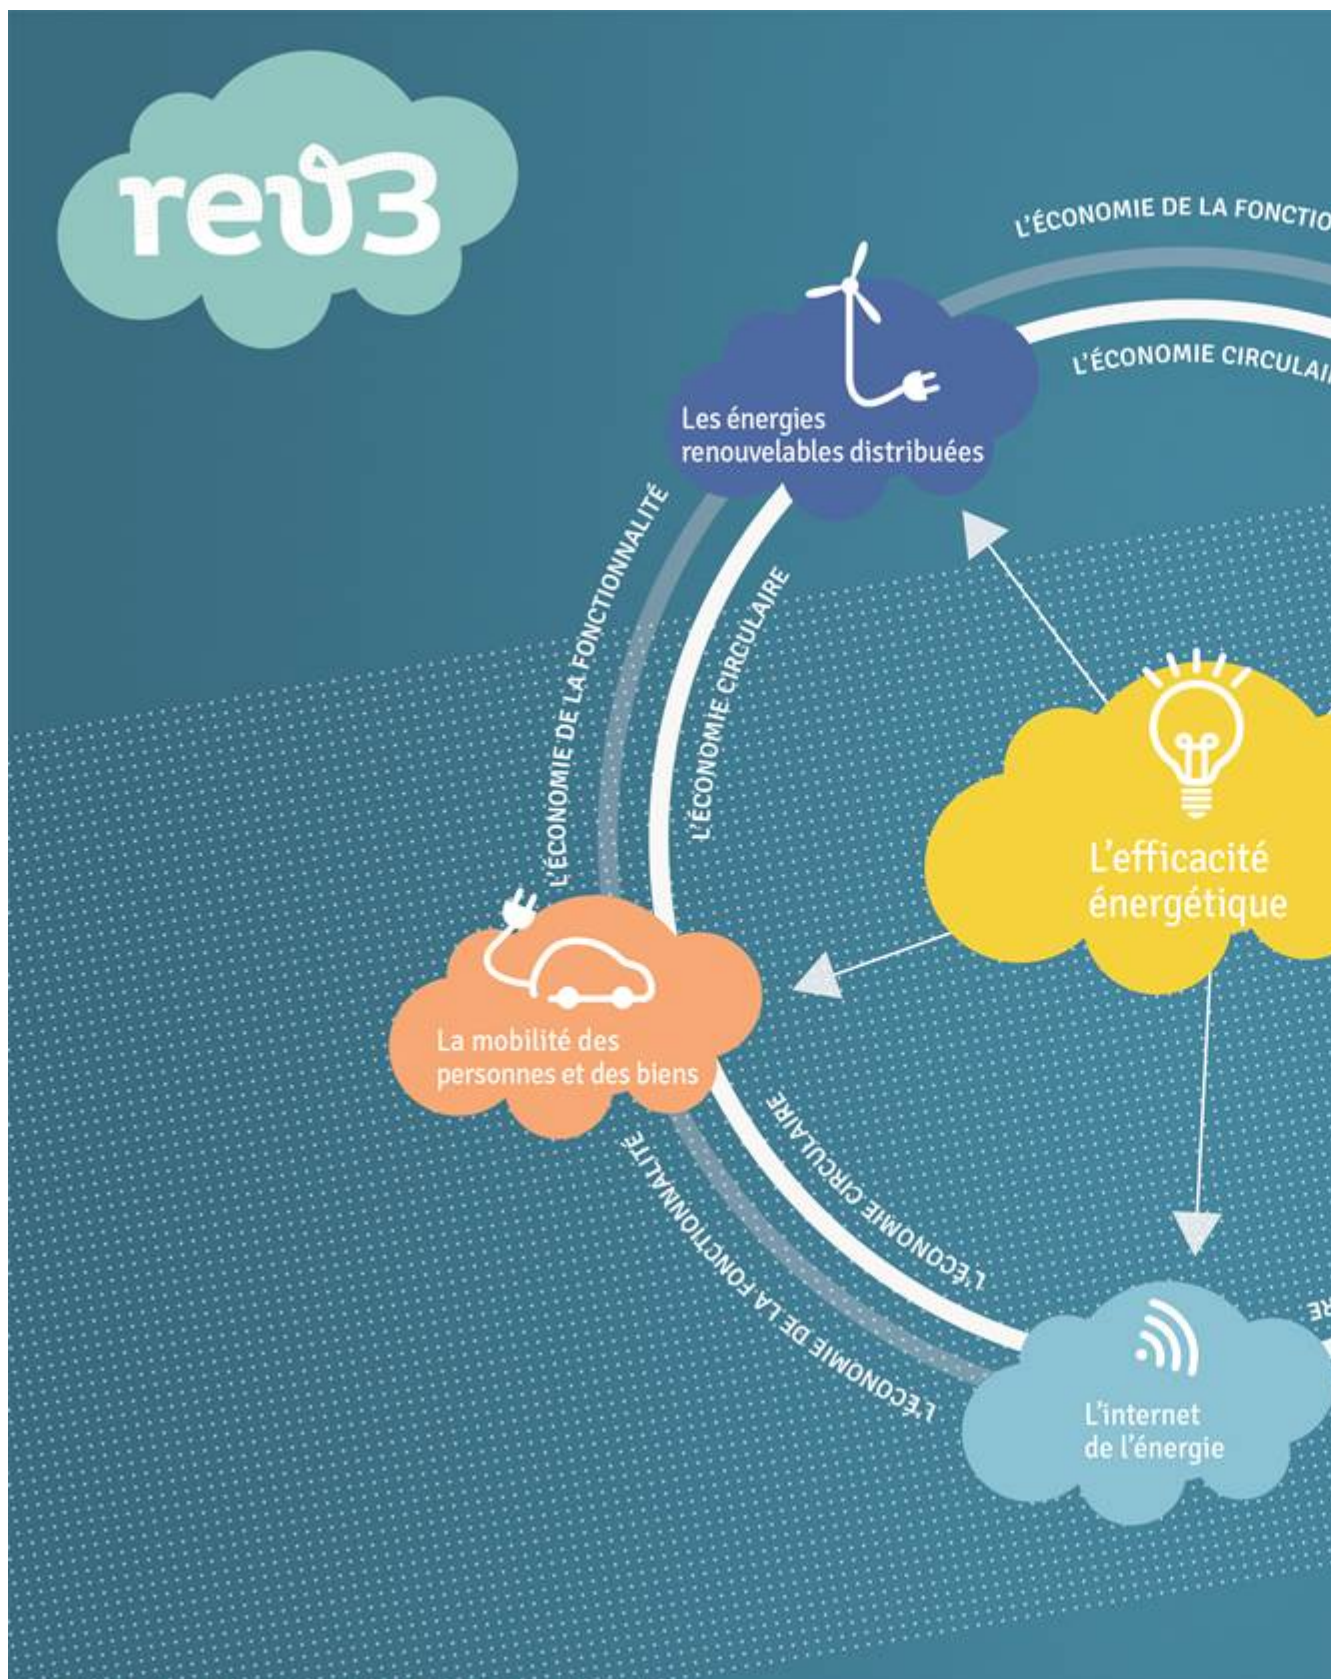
rev3

L'ÉCONOMIE DE LA FONCTIO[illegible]

L'ÉCONOMIE CIRCULAI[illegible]

Les énergies renouvelables distribuées

L'ÉCONOMIE DE LA FONCTIONNALITÉ

L'ÉCONOMIE CIRCULAIRE

L'efficacité énergétique

La mobilité des personnes et des biens

L'ÉCONOMIE CIRCULAIRE

L'ÉCONOMIE DE LA FONCTIONNALITÉ

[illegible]RE

L'internet de l'énergie